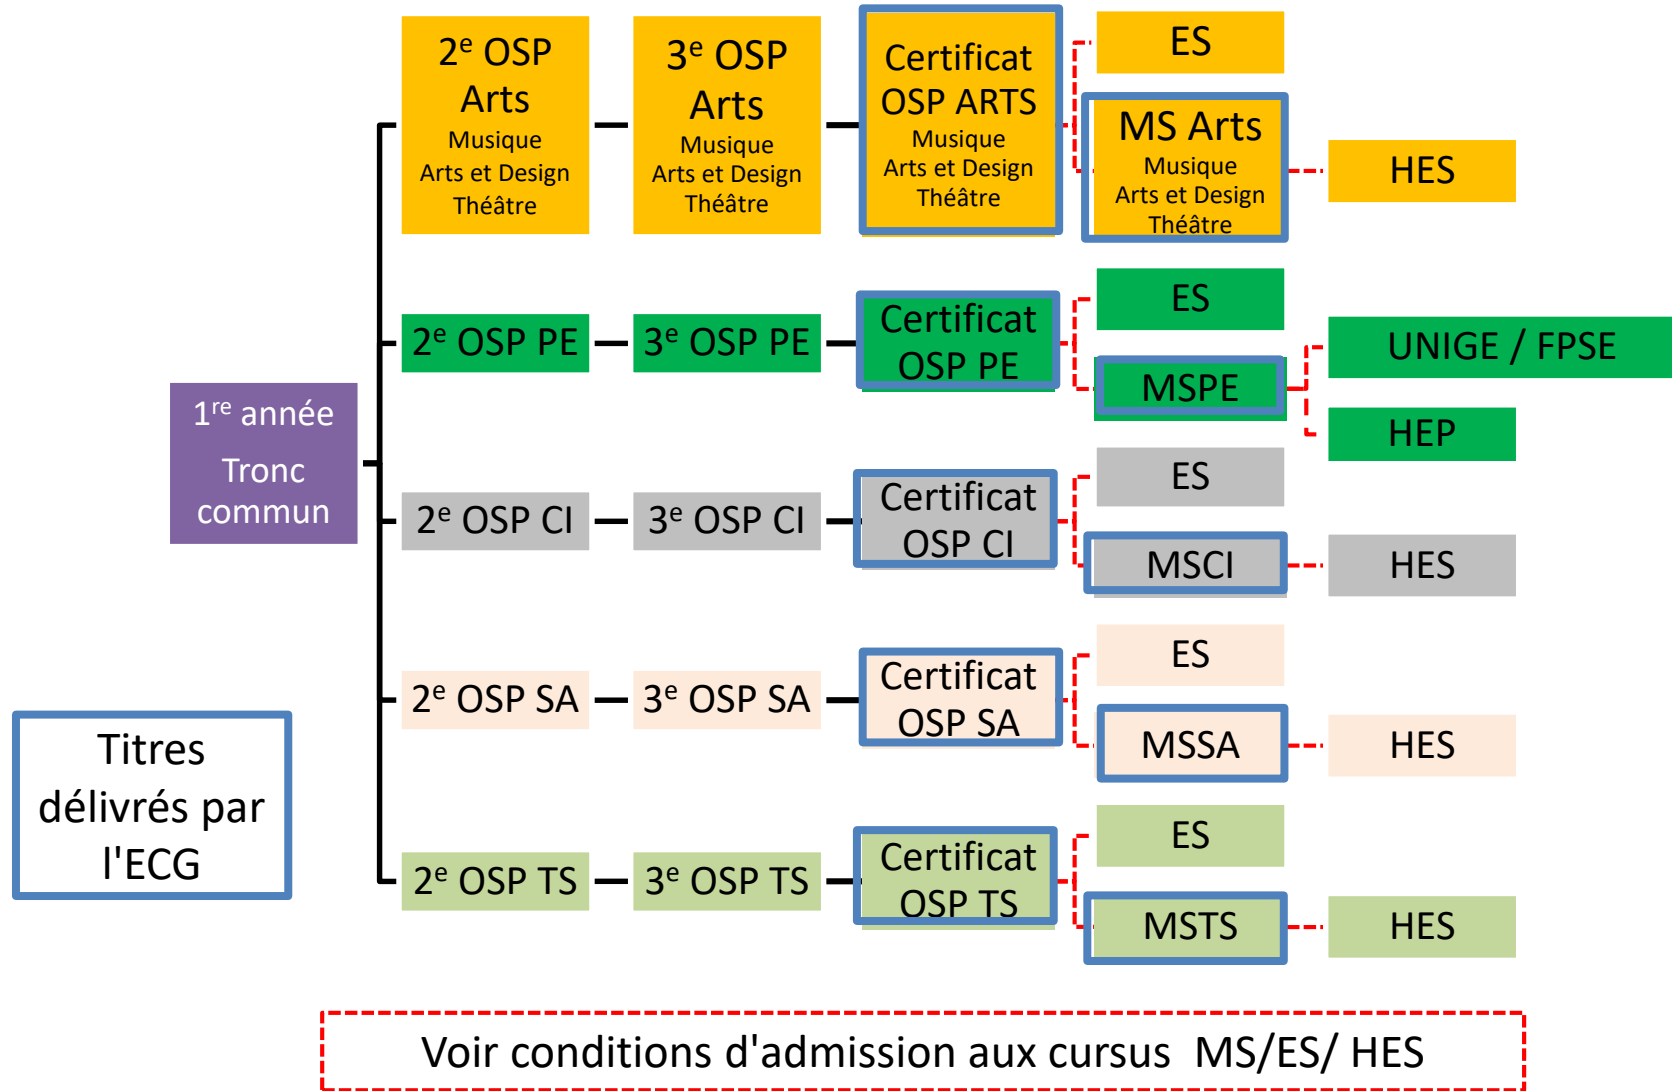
$1^{re}$ année

Tronc commun

$2^e$ OSP Arts
Musique
Arts et Design
Théâtre

$3^e$ OSP Arts
Musique
Arts et Design
Théâtre

Certificat OSP ARTS
Musique
Arts et Design
Théâtre

ES

MS Arts
Musique
Arts et Design
Théâtre

HES

$2^e$ OSP PE

$3^e$ OSP PE

Certificat OSP PE

ES

MSPE

UNIGE / FPSE

HEP

$2^e$ OSP CI

$3^e$ OSP CI

Certificat OSP CI

ES

MSCI

HES

$2^e$ OSP SA

$3^e$ OSP SA

Certificat OSP SA

ES

MSSA

HES

$2^e$ OSP TS

$3^e$ OSP TS

Certificat OSP TS

ES

MSTS

HES

Titres délivrés par l'ECG

Voir conditions d'admission aux cursus MS/ES/ HES